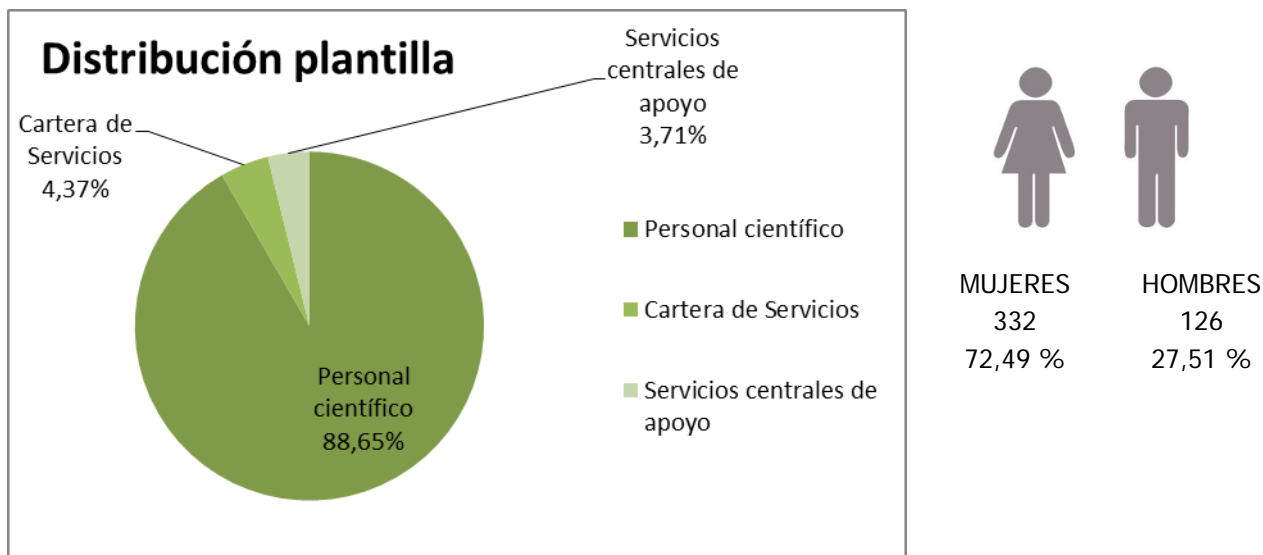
Distribución plantilla

Servicios centrales de apoyo 3,71%

Cartera de Servicios 4,37%

Personal científico 88,65%

Personal científico

Cartera de Servicios

Servicios centrales de apoyo

MUJERES
332
72,49 %

HOMBRES
126
27,51 %